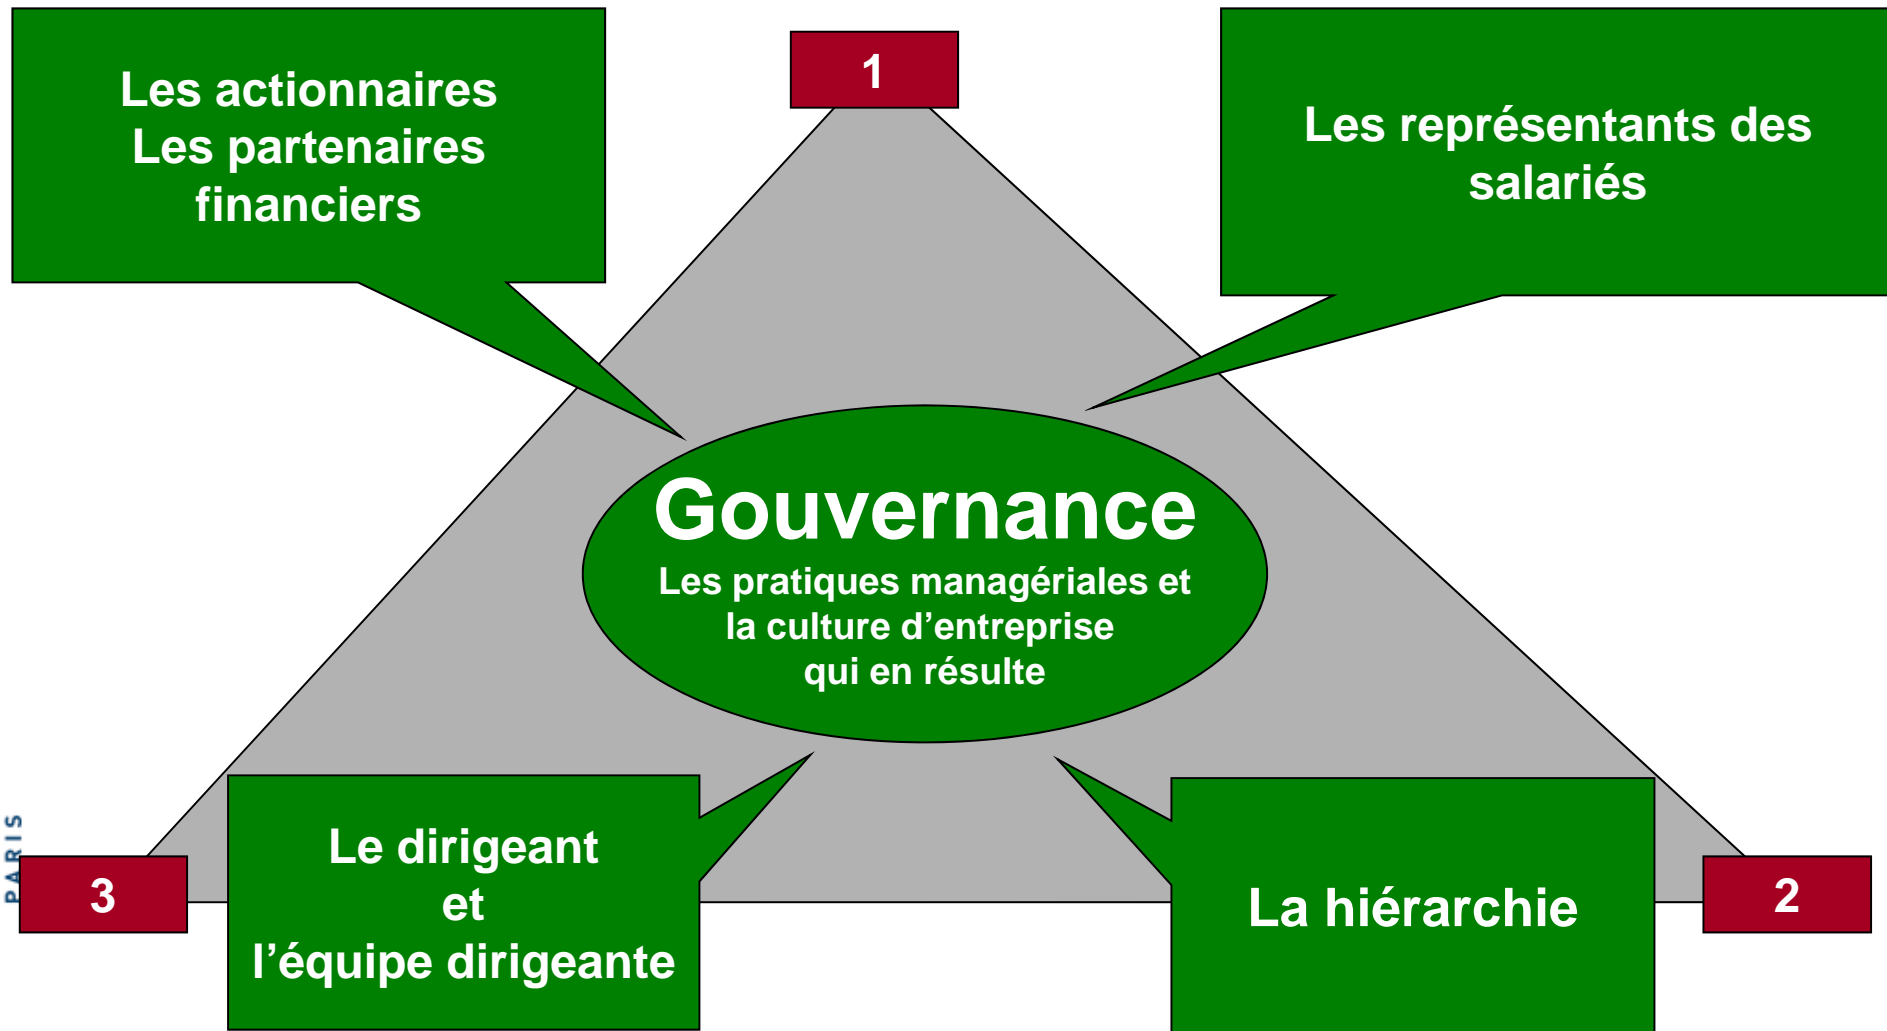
Les actionnaires
Les partenaires
financiers

1

Les représentants des salariés

Gouvernance
Les pratiques managériales et la culture d’entreprise qui en résulte

PARIS

3

Le dirigeant
et
l’équipe dirigeante

La hiérarchie

2